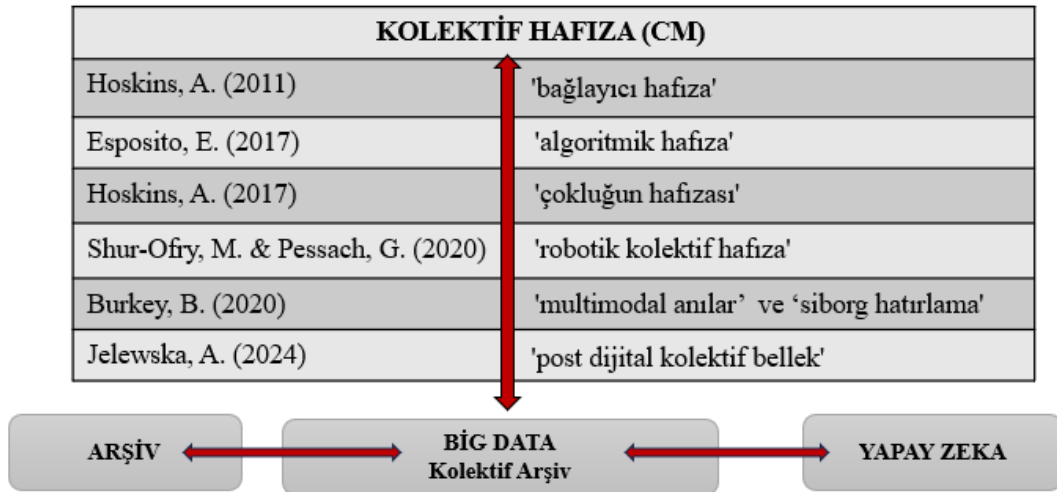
| KOLEKTİF HAFIZA (CM) | |
|---|---|
| Hoskins, A. (2011) | 'bağlayıcı hafıza' |
| Esposito, E. (2017) | 'algoritmik hafıza' |
| Hoskins, A. (2017) | 'çokluğun hafızası' |
| Shur-Ofry, M. & Pessach, G. (2020) | 'robotik kolektif hafıza' |
| Burkey, B. (2020) | 'multimodal anılar' ve 'siborg hatırlama' |
| Jelewska, A. (2024) | 'post dijital kolektif bellek' |

ARŞİV

BİG DATA
Kolektif Arşiv

YAPAY ZEKA